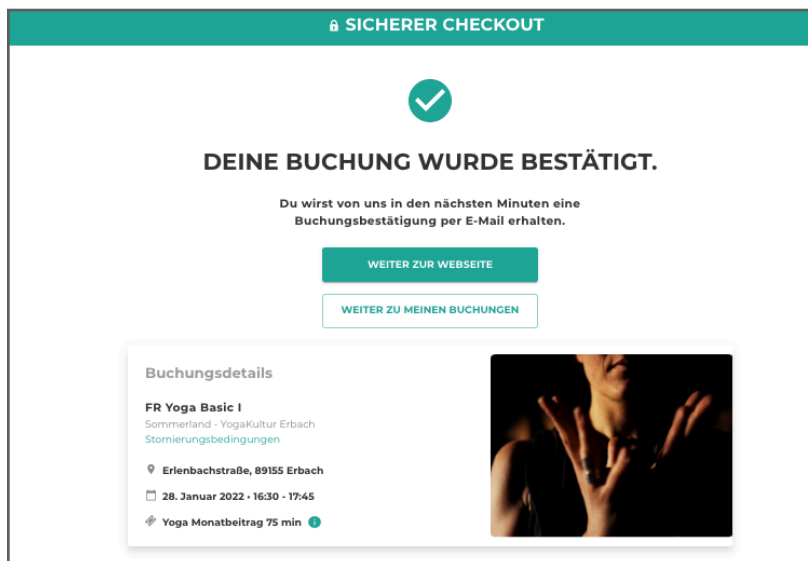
SICHERER CHECKOUT

DEINE BUCHUNG WURDE BESTÄTIGT.

Du wirst von uns in den nächsten Minuten eine Buchungsbestätigung per E-Mail erhalten.

WEITER ZUR WEBSEITE

WEITER ZU MEINEN BUCHUNGEN

Buchungsdetails

FR Yoga Basic I

Sommerland - YogaKultur Erbach

Stornierungsbedingungen

Erlenbachstraße, 89155 Erbach

28. Januar 2022 · 16:30 - 17:45

Yoga Monatbeitrag 75 min